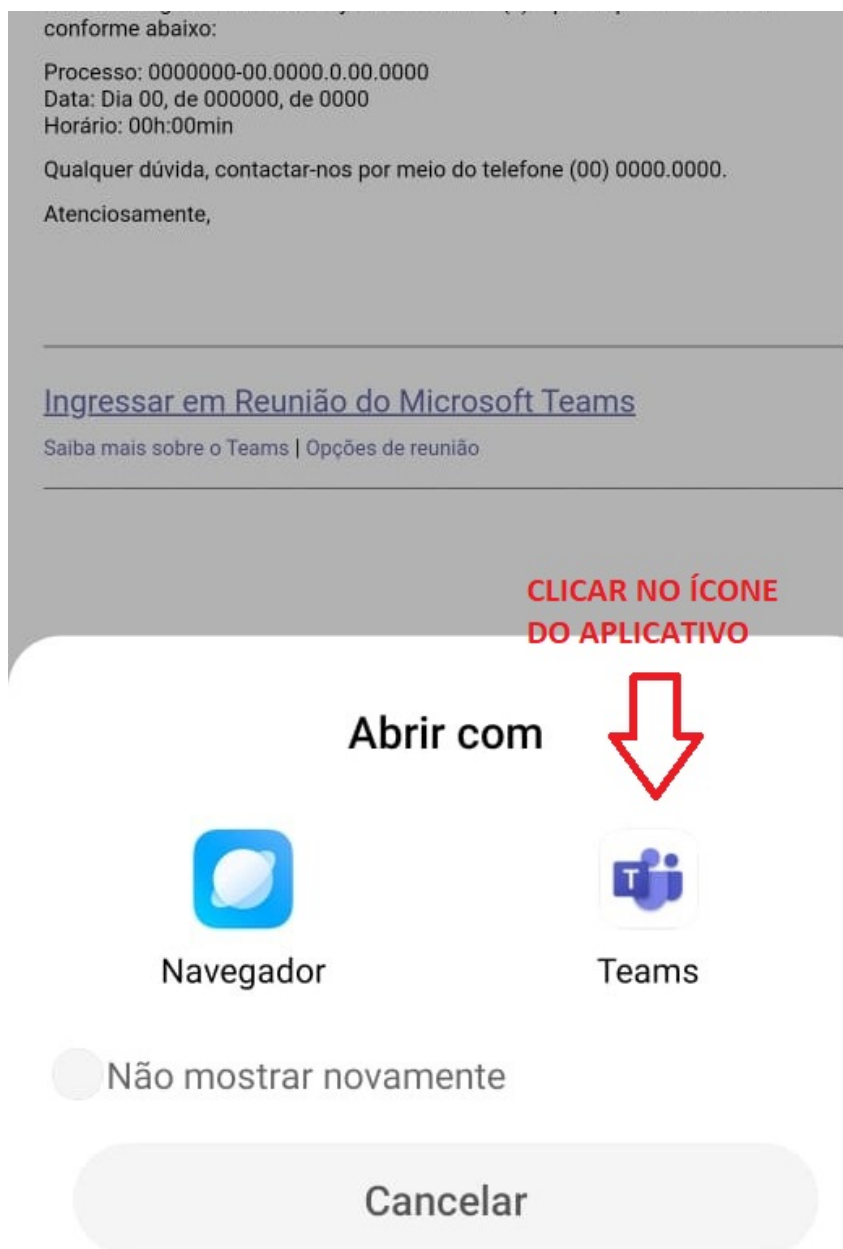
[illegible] conforme abaixo:

Processo: 0000000-00.0000.0.00.0000
Data: Dia 00, de 000000, de 0000
Horário: 00h:00min

Qualquer dúvida, contactar-nos por meio do telefone (00) 0000.0000.

Atenciosamente,

Ingressar em Reunião do Microsoft Teams
Saiba mais sobre o Teams | Opções de reunião

CLICAR NO ÍCONE DO APLICATIVO

Abrir com

Navegador

T

Teams

Não mostrar novamente

Cancelar